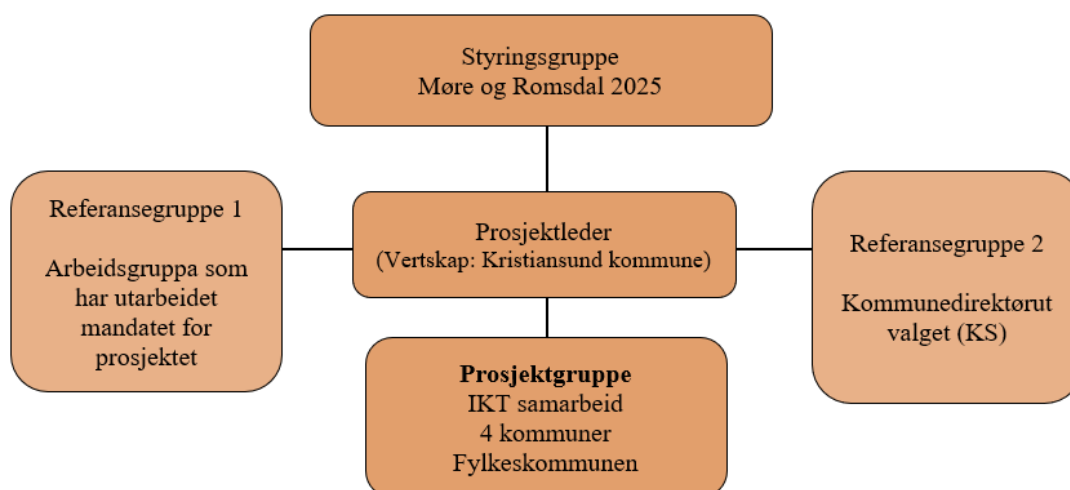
Styringsgruppe
Møre og Romsdal 2025

Referansegruppe 1

Arbeidsgruppa som har utarbeidet mandatet for prosjektet

Prosjektleder
(Vertskap: Kristiansund kommune)

Referansegruppe 2

Kommunedirektørut valget (KS)

**Prosjektgruppe**
IKT samarbeid
4 kommuner
Fylkeskommunen